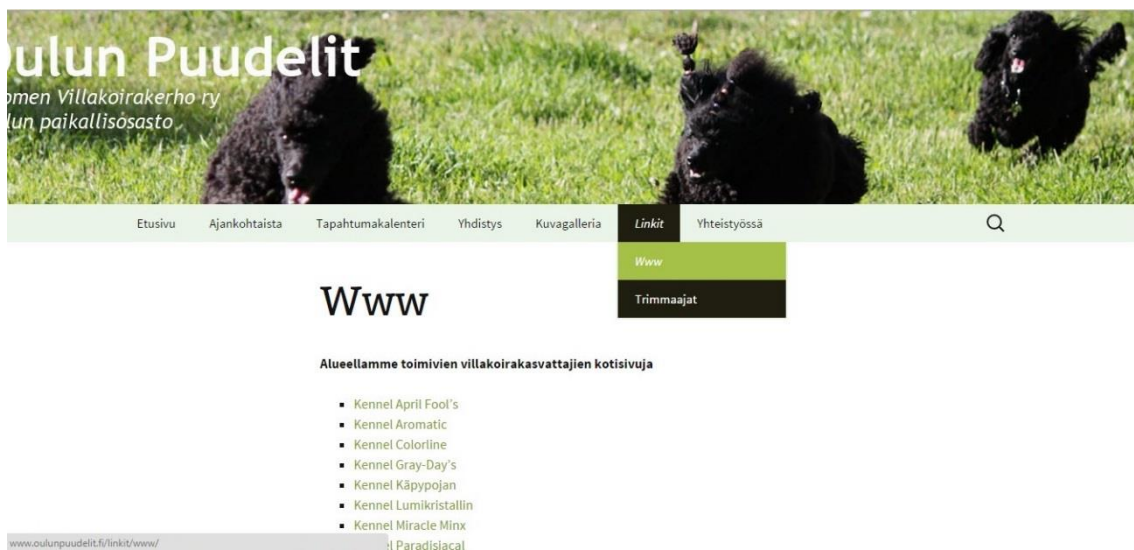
ulun Puudelit
omen Villakoirakerho ry
lun paikallisosasto

Etusivu Ajankohtaista Tapahtumakalenteri Yhdistys Kuvagalleria Linkit Yhteistyössä

Www
Trimmaajat

Www

Alueellamme toimivien villakoirakasvattajien kotisivuja

- Kennel April Fool's
- Kennel Aromatic
- Kennel Colorline
- Kennel Gray-Day's
- Kennel Käpypojan
- Kennel Lumikristallin
- Kennel Miracle Minx
- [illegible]l Paradisiacal

www.oulunpuudelit.fi/linkit/www/